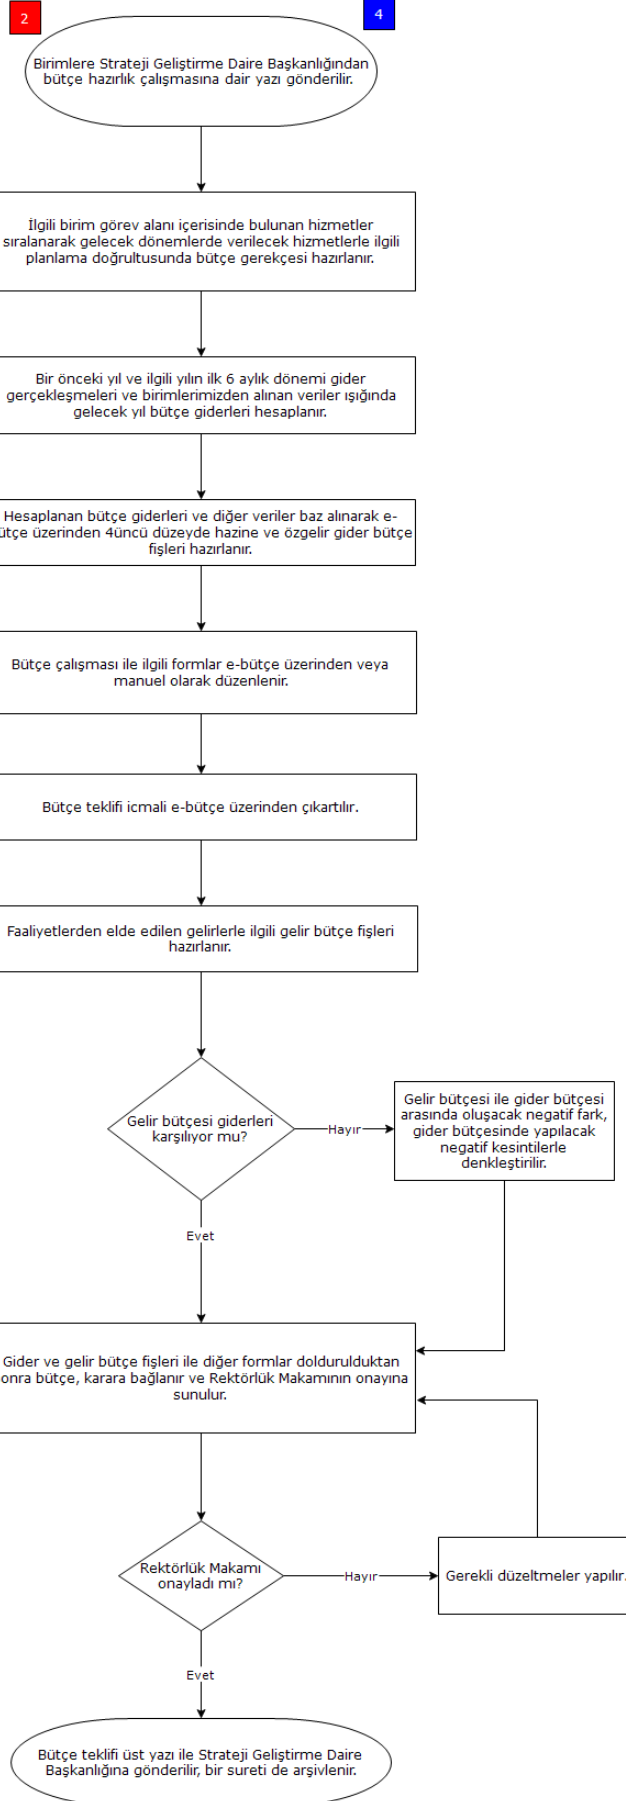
2

4

Birimlere Strateji Geliştirme Daire Başkanlığından bütçe hazırlık çalışmasına dair yazı gönderilir.

İlgili birim görev alanı içerisinde bulunan hizmetler sıralanarak gelecek dönemlerde verilecek hizmetlerle ilgili planlama doğrultusunda bütçe gerekçesi hazırlanır.

Bir önceki yıl ve ilgili yılın ilk 6 aylık dönemi gider gerçekleşmeleri ve birimlerimizden alınan veriler ışığında gelecek yıl bütçe giderleri hesaplanır.

Hesaplanan bütçe giderleri ve diğer veriler baz alınarak e-bütçe üzerinden 4üncü düzeyde hazine ve özgelir gider bütçe fişleri hazırlanır.

Bütçe çalışması ile ilgili formlar e-bütçe üzerinden veya manuel olarak düzenlenir.

Bütçe teklifi icmali e-bütçe üzerinden çıkartılır.

Faaliyetlerden elde edilen gelirlerle ilgili gelir bütçe fişleri hazırlanır.

Gelir bütçesi giderleri karşılıyor mu?

Hayır

Gelir bütçesi ile gider bütçesi arasında oluşacak negatif fark, gider bütçesinde yapılacak negatif kesintilerle denkleştirilir.

Evet

Gider ve gelir bütçe fişleri ile diğer formlar doldurulduktan sonra bütçe, karara bağlanır ve Rektörlük Makamının onayına sunulur.

Rektörlük Makamı onayladı mı?

Hayır

Gerekli düzeltmeler yapılır.

Evet

Bütçe teklifi üst yazı ile Strateji Geliştirme Daire Başkanlığına gönderilir, bir sureti de arşivlenir.